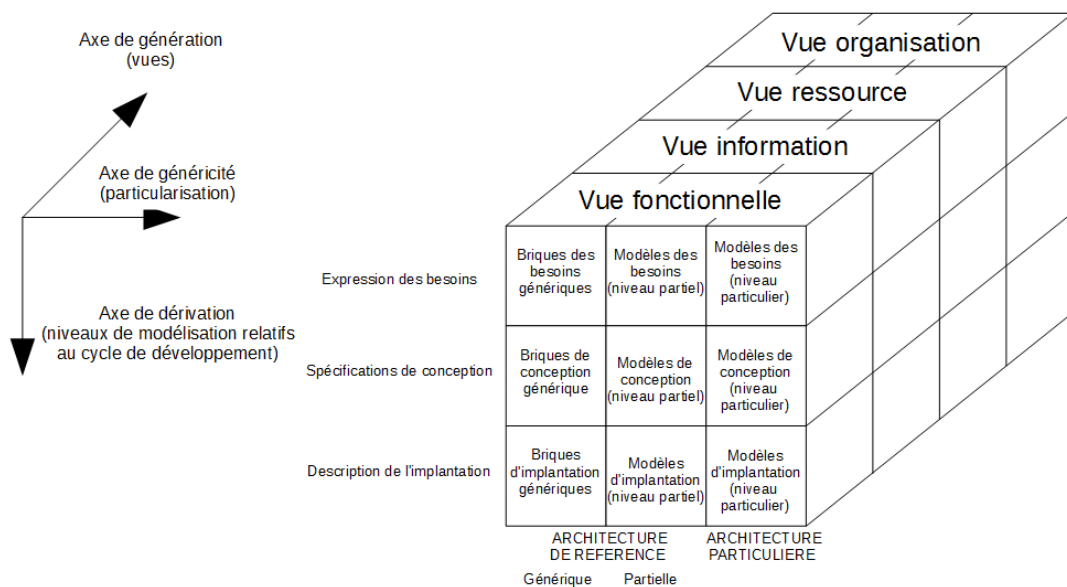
Axe de génération
(vues)

Axe de généricité
(particularisation)

Axe de dérivation
(niveaux de modélisation relatifs au cycle de développement)

Vue organisation

Vue ressource

Vue information

Vue fonctionnelle

Expression des besoins

Spécifications de conception

Description de l'implantation

| Briques des besoins génériques | Modèles des besoins (niveau partiel) | Modèles des besoins (niveau particulier) |
|---|---|---|
| Briques de conception générique | Modèles de conception (niveau partiel) | Modèles de conception (niveau particulier) |
| Briques d'implantation génériques | Modèles d'implantation (niveau partiel) | Modèles d'implantation (niveau particulier) |

ARCHITECTURE DE REFERENCE

ARCHITECTURE PARTICULIERE

Générique Partielle